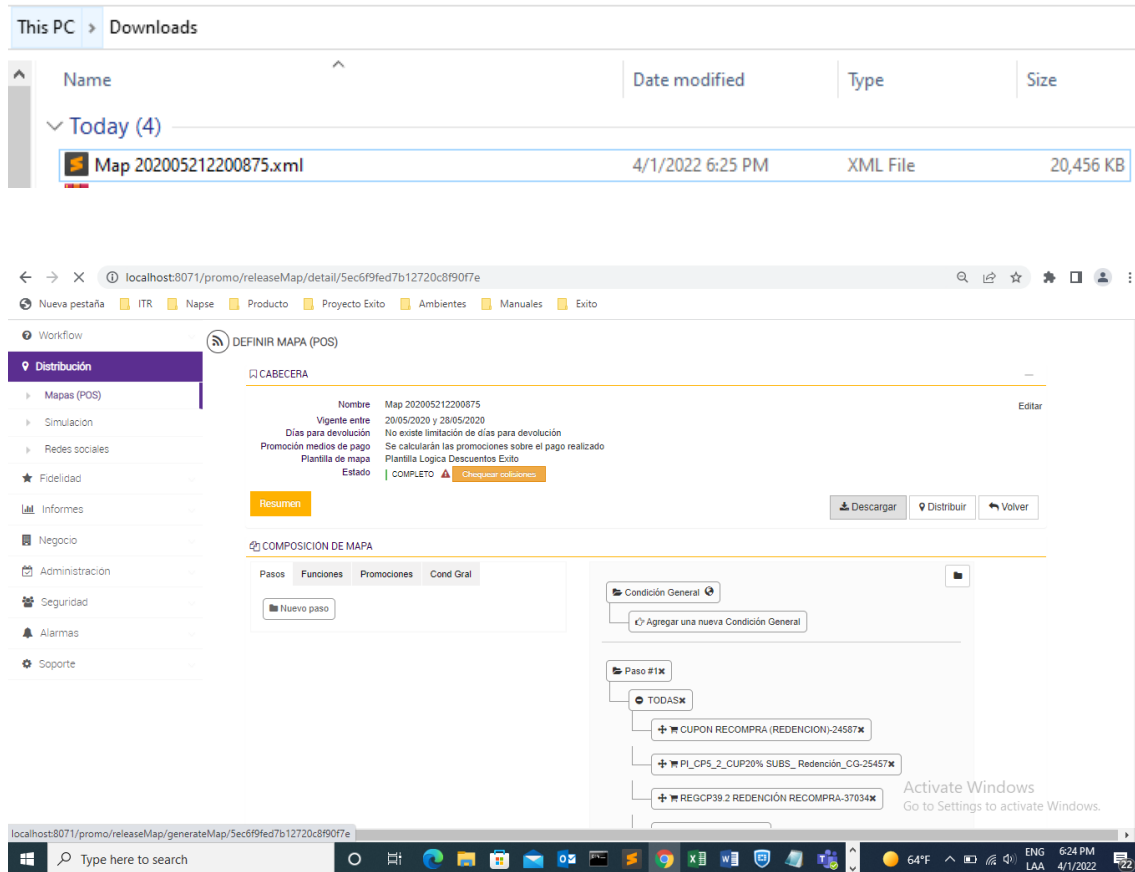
This PC > Downloads

| Name | Date modified | Type | Size |
|---|---|---|---|
| Today (4) | | | |
| Map 202005212200875.xml | 4/1/2022 6:25 PM | XML File | 20,456 KB |

localhost:8071/promo/releaseMap/detail/5ec6f9fed7b12720c8f90f7e

Nueva pestaña ITR Napse Producto Proyecto Exito Ambientes Manuales Exito

Workflow
Distribución
Mapas (POS)
Simulacion
Redes sociales
Fidelidad
Informes
Negocio
Administración
Seguridad
Alarmas
Soporte

DEFINIR MAPA (POS)

CABECERA

Editar

Nombre Map 202005212200875
Vigente entre 20/05/2020 y 28/05/2020
Días para devolución No existe limitación de días para devolución
Promoción medios de pago Se calcularán las promociones sobre el pago realizado
Plantilla de mapa Plantilla Logica Descuentos Exito
Estado COMPLETO Chequear colisiones

Resumen

Descargar Distribuir Volver

COMPOSICIÓN DE MAPA

Pasos Funciones Promociones Cond Gral

Nuevo paso

Condición General
Agregar una nueva Condición General

Paso #1
TODAS
CUPON RECOMPRA (REDENCION)-24587
PI_CP5_2_CUP20% SUBS_ Redención_CG-25457
REGCP39.2 REDENCIÓN RECOMPRA-37034

Activate Windows
Go to Settings to activate Windows.

localhost:8071/promo/releaseMap/generateMap/5ec6f9fed7b12720c8f90f7e

Type here to search

64°F ENG LAA 6:24 PM 4/1/2022 22